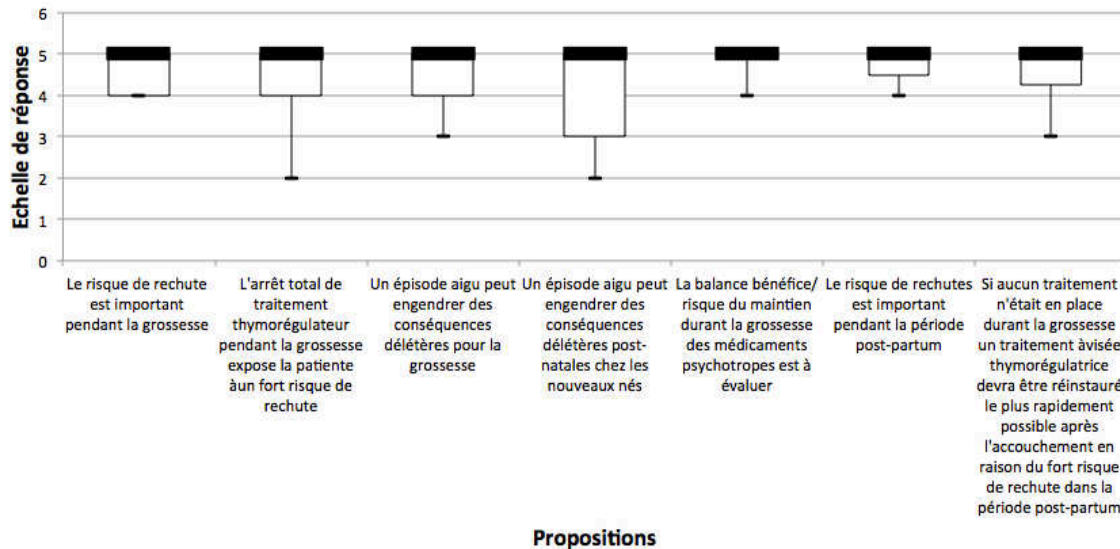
Echelle de réponse

6
5
4
3
2
1
0

Le risque de rechute est important pendant la grossesse

L'arrêt total de traitement thymorégulateur pendant la grossesse expose la patiente àun fort risque de rechute

Un épisode aigu peut engendrer des conséquences délétères pour la grossesse

Un épisode aigu peut engendrer des conséquences délétères post-natales chez les nouveaux nés

La balance bénéfice/ risque du maintien durant la grossesse des médicaments psychotropes est à évaluer

Le risque de rechutes est important pendant la période post-partum

Si aucun traitement n'était en place durant la grossesse un traitement àvisée thymorégulatrice devra être réinstauré le plus rapidement possible après l'accouchement en raison du fort risque de rechute dans la période post-partum

Propositions